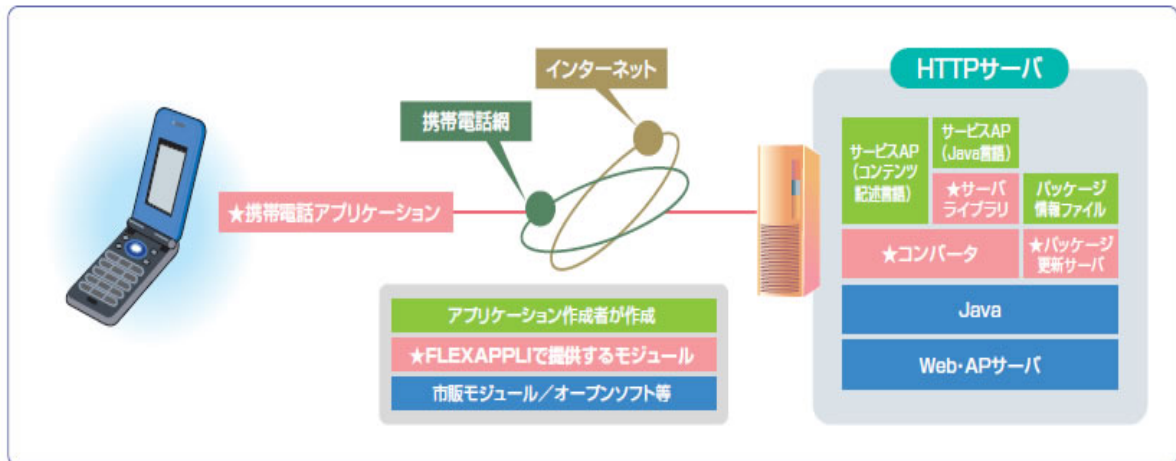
インターネット

携帯電話網

★携帯電話アプリケーション

HTTPサーバ

サービスAP（コンテンツ記述言語）

サービスAP（Java言語）

★サーバライブラリ

パッケージ情報ファイル

★コンバータ

★パッケージ更新サーバ

Java

Web･APサーバ

アプリケーション作成者が作成

★FLEXAPPLIで提供するモジュール

市販モジュール／オープンソフト等